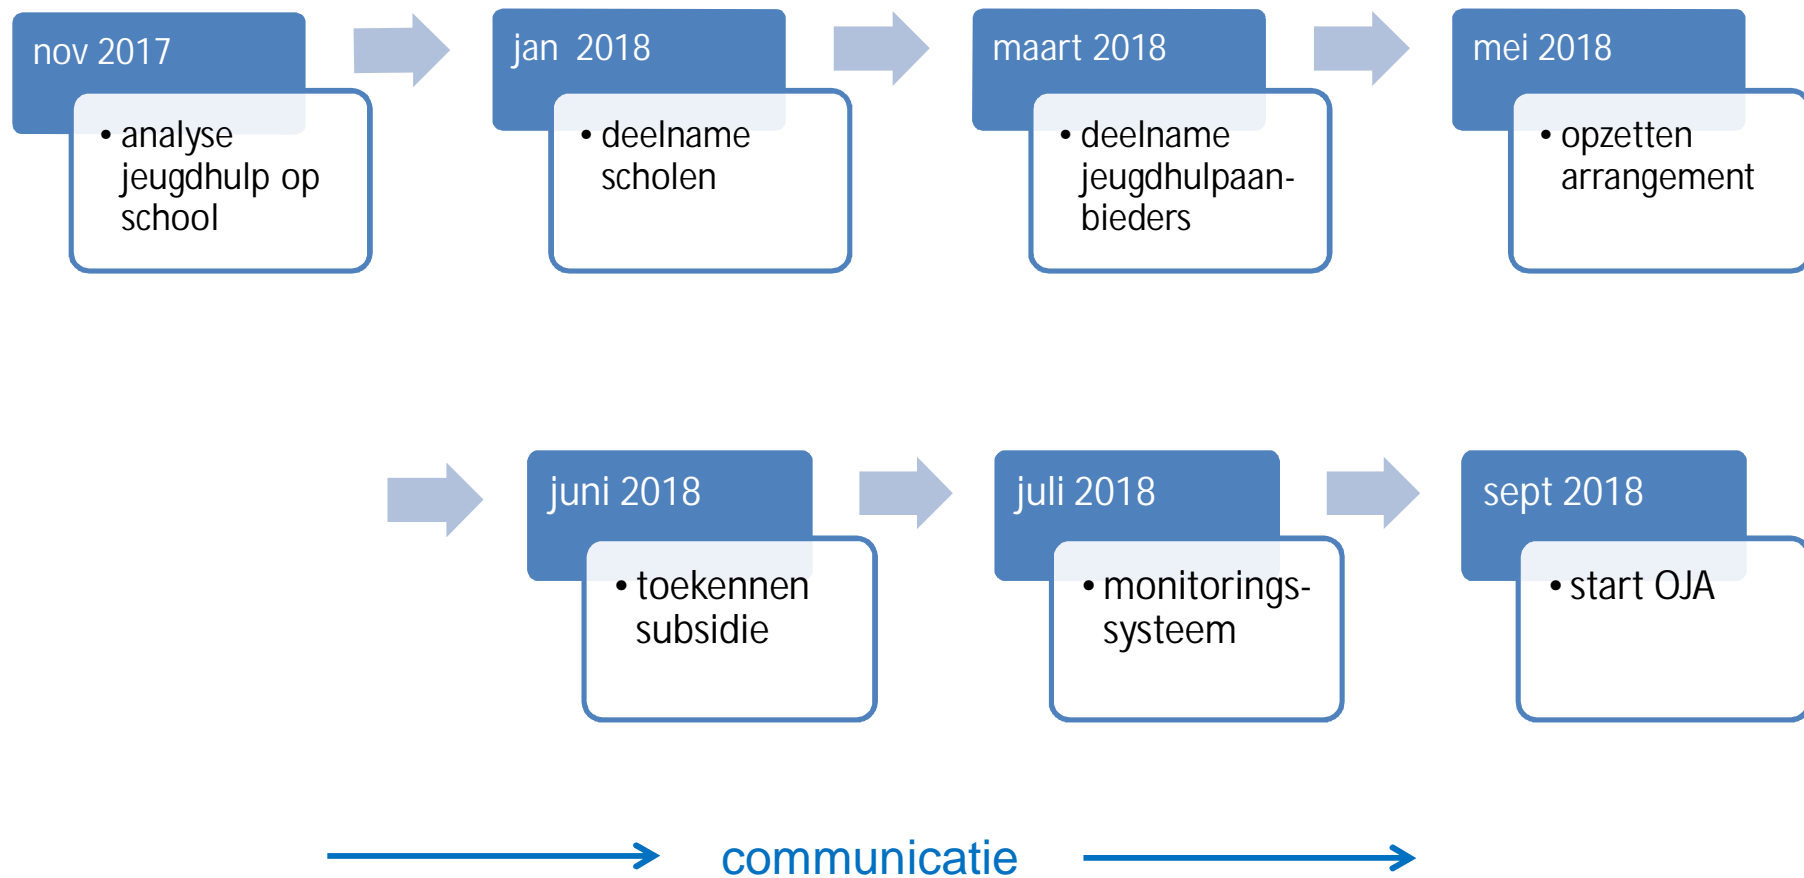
nov 2017

• analyse jeugdhulp op school

jan 2018

• deelname scholen

maart 2018

• deelname jeugdhulpaan-bieders

mei 2018

• opzetten arrangement

juni 2018

• toekennen subsidie

juli 2018

• monitorings-systeem

sept 2018

• start OJA

communicatie